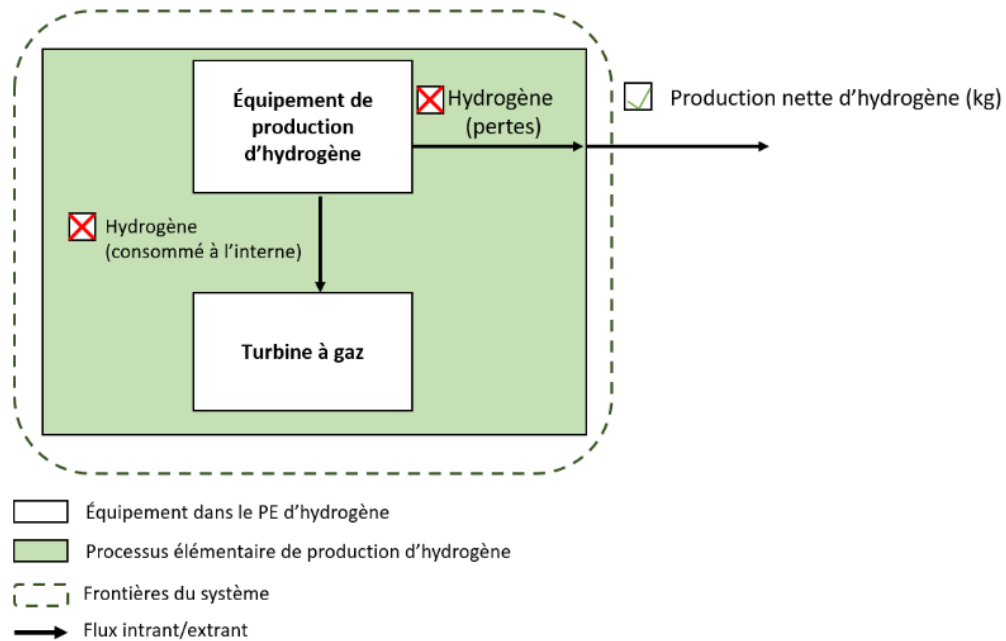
Équipement de production d’hydrogène

Hydrogène (pertes)

Production nette d’hydrogène (kg)

Hydrogène (consommé à l’interne)

Turbine à gaz

Équipement dans le PE d’hydrogène

Processus élémentaire de production d’hydrogène

Frontières du système

Flux intrant/extrant